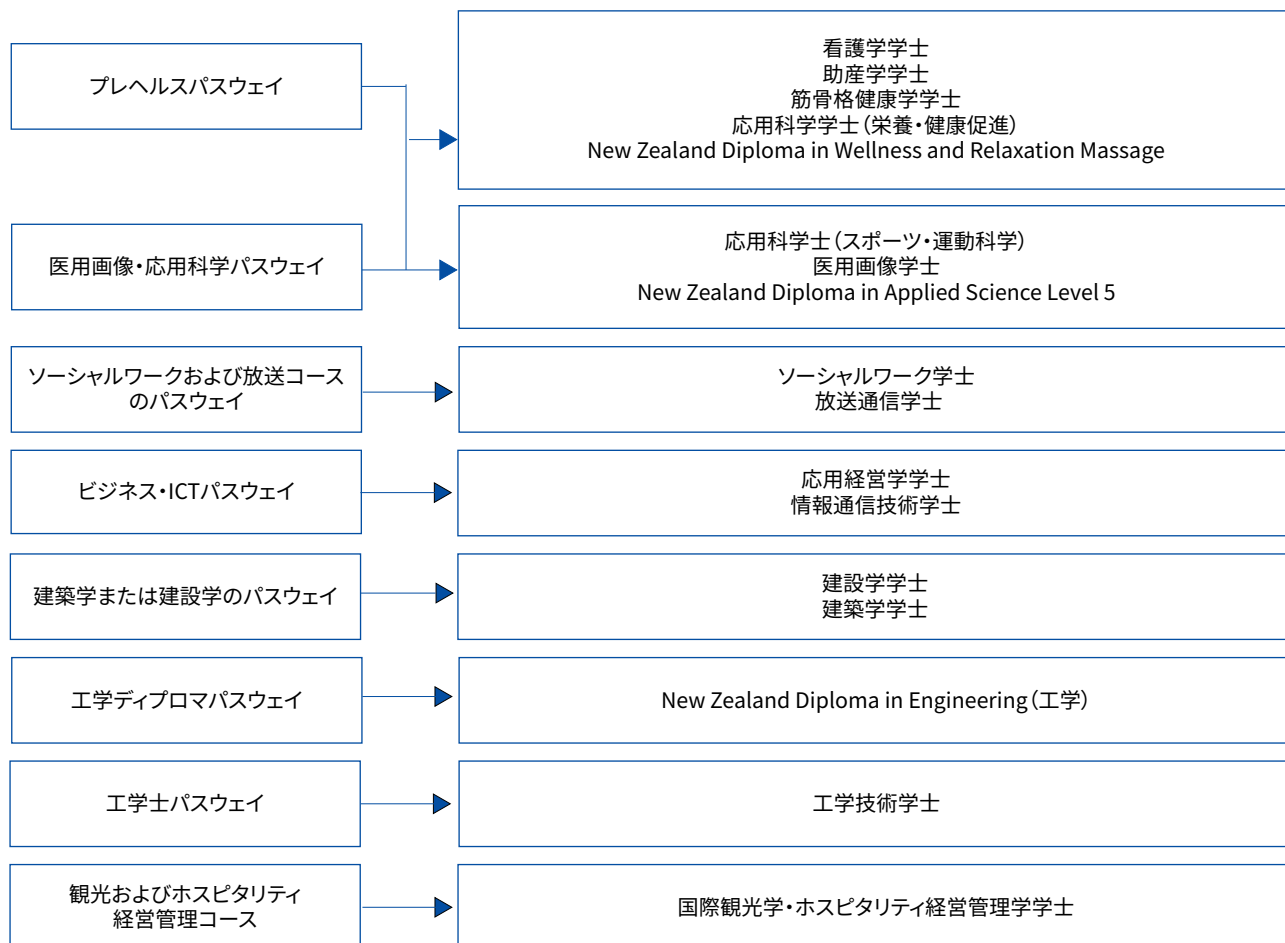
プレヘルスパスウェイ

医用画像・応用科学パスウェイ

看護学学士
助産学学士
筋骨格健康学学士
応用科学学士（栄養・健康促進）
New Zealand Diploma in Wellness and Relaxation Massage

応用科学士（スポーツ・運動科学）
医用画像学士
New Zealand Diploma in Applied Science Level 5

ソーシャルワークおよび放送コースのパスウェイ

ソーシャルワーク学士
放送通信学士

ビジネス・ICTパスウェイ

応用経営学学士
情報通信技術学士

建築学または建設学のパスウェイ

建設学学士
建築学学士

工学ディプロマパスウェイ

New Zealand Diploma in Engineering（工学）

工学士パスウェイ

工学技術学士

観光およびホスピタリティ経営管理コース

国際観光学・ホスピタリティ経営管理学学士